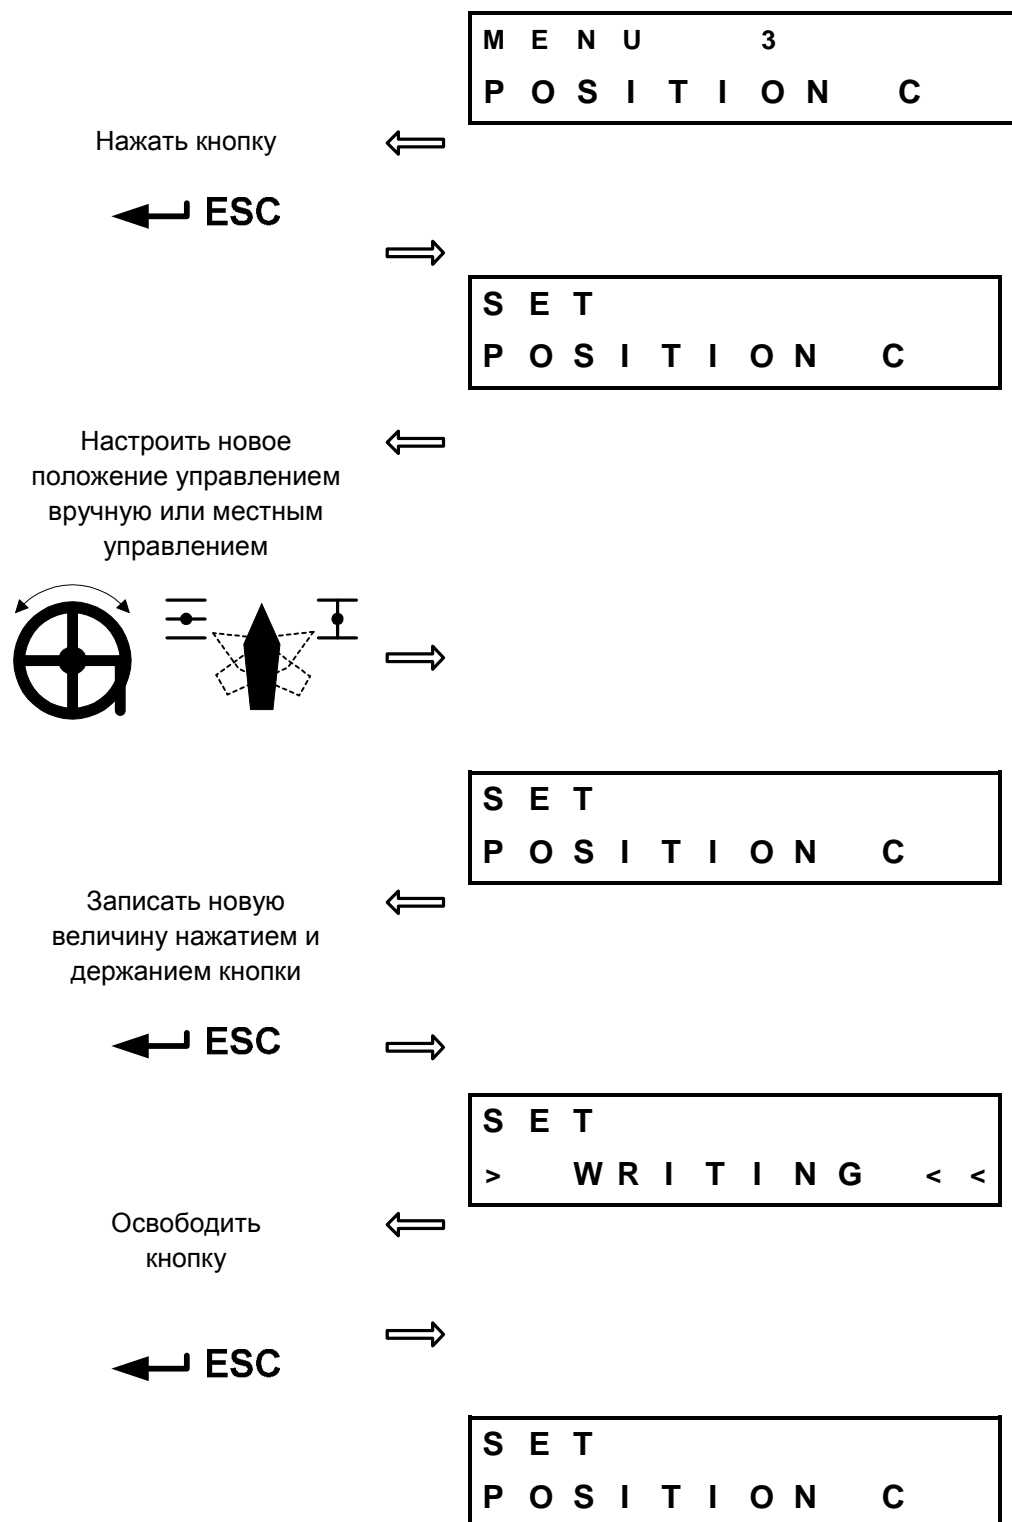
MENU 3
POSITION C

Нажать кнопку

ESC

SET
POSITION C

Настроить новое положение управлением вручную или местным управлением

SET
POSITION C

Записать новую величину нажатием и держанием кнопки

ESC

SET
> WRITING < <

Освободить кнопку

ESC

SET
POSITION C